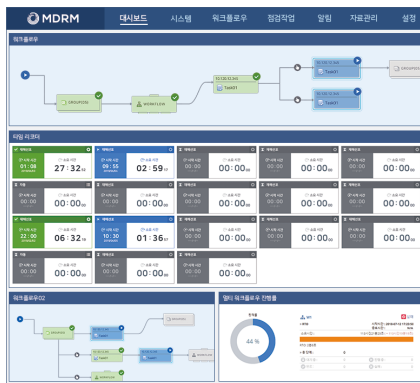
MDRM
대시보드 시스템 워크플로우 점검작업 알림 자료관리 설정

워크플로우

GROUP001
WORKFLOW
Task01
Task01
Task01

타임 리코더

| 01:08 | 27:32 |
|---|---|
| 09:55 | 02:59 |
| 00:00 | 00:00 |
| 00:00 | 00:00 |
| 00:00 | 00:00 |
| 00:00 | 00:00 |
| 00:00 | 00:00 |
| 22:30 | 06:32 |
| 10:30 | 01:36 |
| 00:00 | 00:00 |
| 00:00 | 00:00 |
| 00:00 | 00:00 |
| 00:00 | 00:00 |
| 00:00 | 00:00 |

워크플로우02

멀티 워크플로우 진행률

44 %